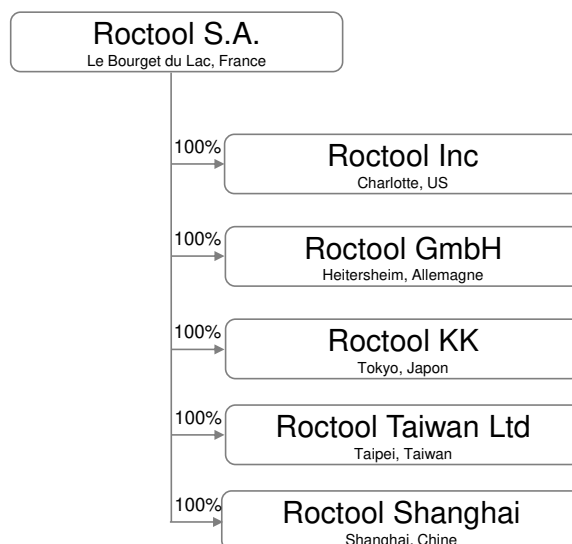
Roctool S.A.
Le Bourget du Lac, France

100%
Roctool Inc
Charlotte, US

100%
Roctool GmbH
Heitersheim, Allemagne

100%
Roctool KK
Tokyo, Japon

100%
Roctool Taiwan Ltd
Taipei, Taiwan

100%
Roctool Shanghai
Shanghai, Chine